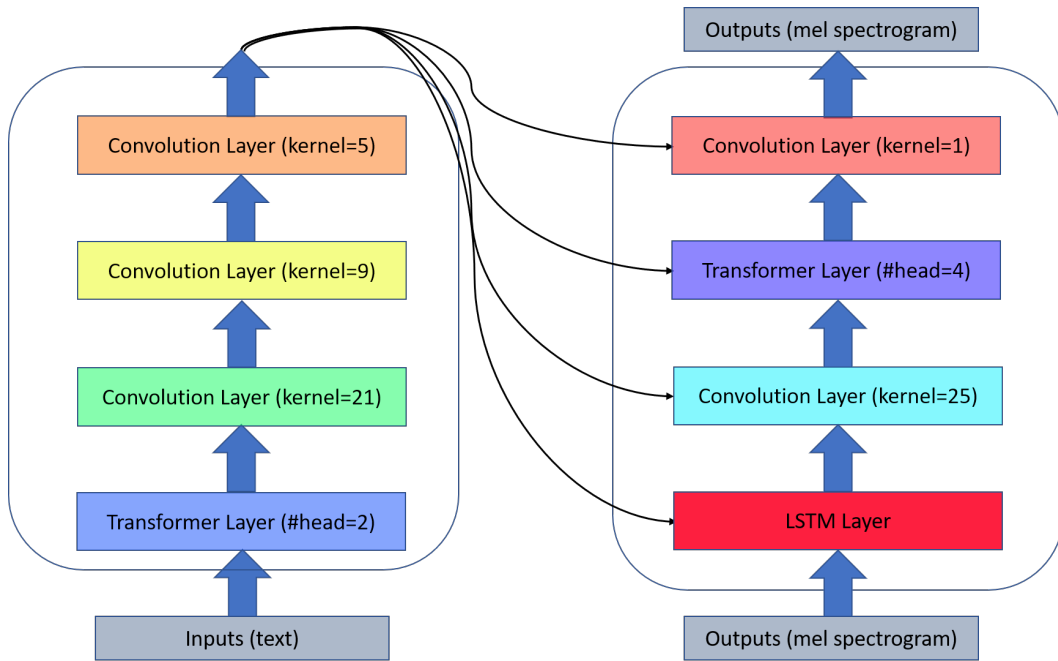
Outputs (mel spectrogram)

Convolution Layer (kernel=5)

Convolution Layer (kernel=9)

Convolution Layer (kernel=21)

Transformer Layer (#head=2)

Inputs (text)

Convolution Layer (kernel=1)

Transformer Layer (#head=4)

Convolution Layer (kernel=25)

LSTM Layer

Outputs (mel spectrogram)